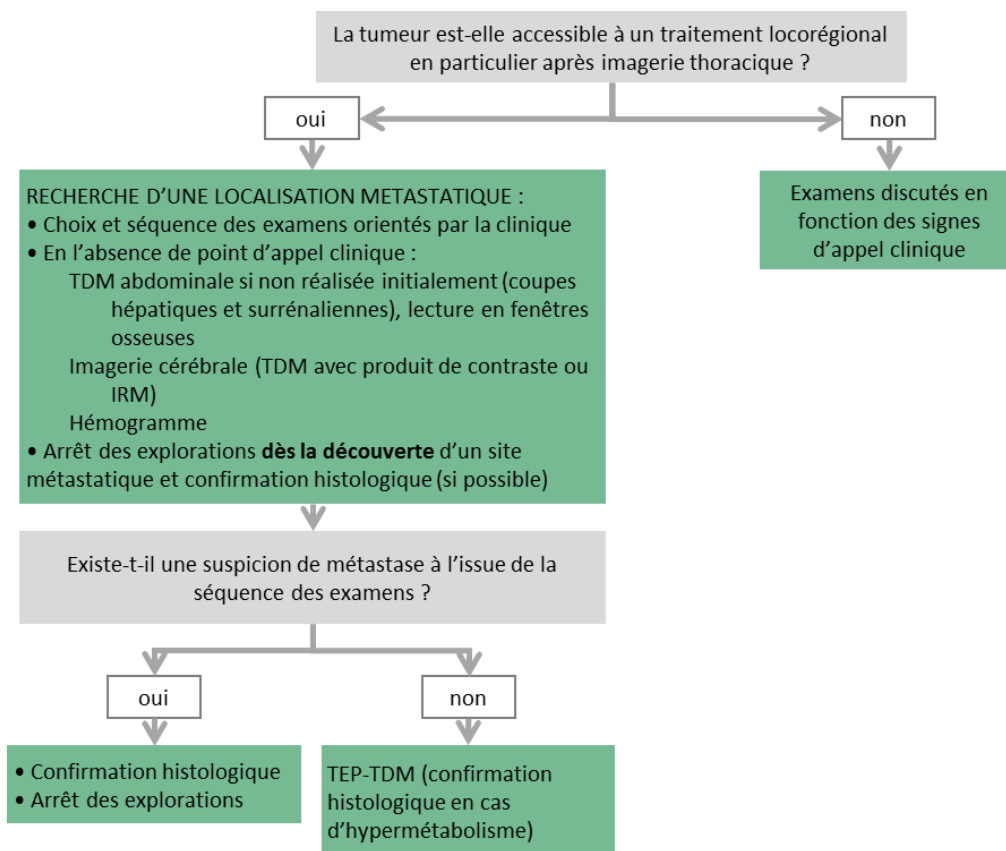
La tumeur est-elle accessible à un traitement locorégional en particulier après imagerie thoracique ?

oui

non

RECHERCHE D'UNE LOCALISATION METASTATIQUE :
• Choix et séquence des examens orientés par la clinique
• En l'absence de point d'appel clinique :
TDM abdominale si non réalisée initialement (coupes hépatiques et surrénaliennes), lecture en fenêtres osseuses
Imagerie cérébrale (TDM avec produit de contraste ou IRM)
Hémogramme
• Arrêt des explorations **dès la découverte** d'un site métastatique et confirmation histologique (si possible)

Examens discutés en fonction des signes d'appel clinique

Existe-t-il une suspicion de métastase à l'issue de la séquence des examens ?

oui

non

• Confirmation histologique
• Arrêt des explorations

TEP-TDM (confirmation histologique en cas d'hypermétabolisme)